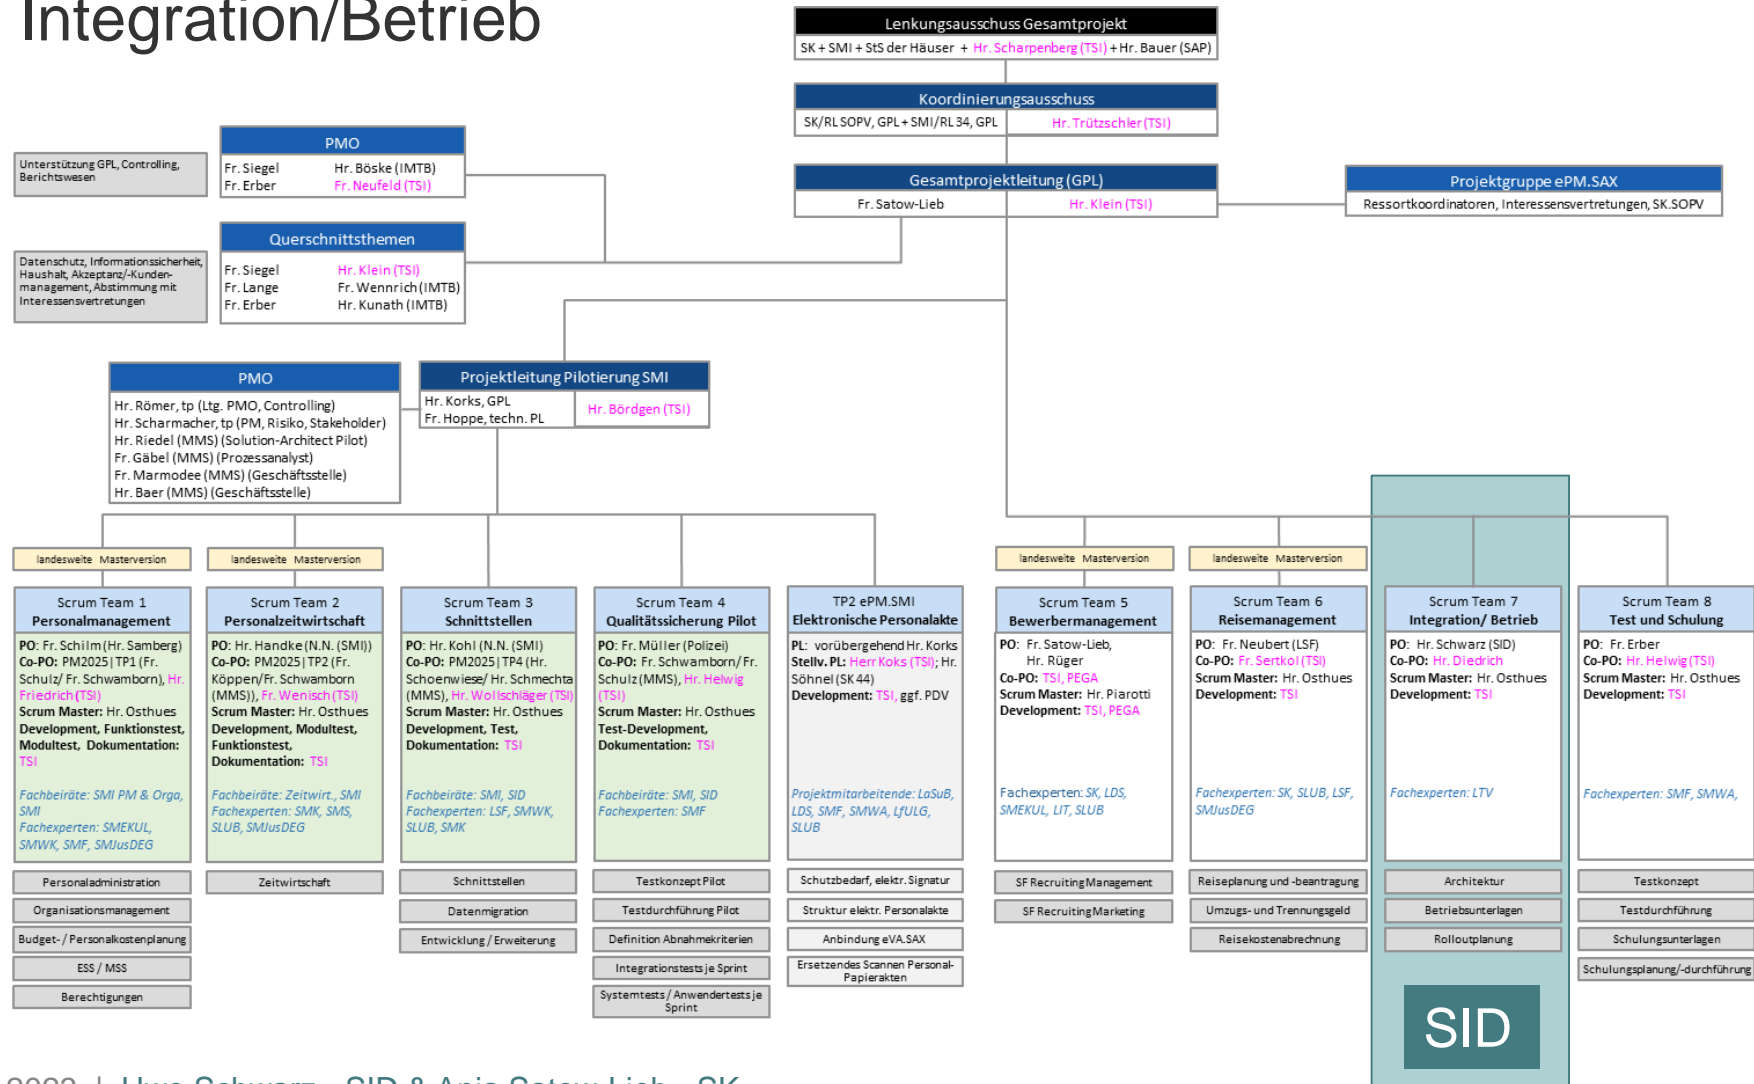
Integration/Betrieb

Lenkungsausschuss Gesamtprojekt
SK + SMI + StS der Häuser + Hr. Scharpenberg (TSI) + Hr. Bauer (SAP)

Koordinierungsausschuss
SK/RL SOPV, GPL + SMI/RL 34, GPL | Hr. Trützschler (TSI)

Unterstützung GPL, Controlling, Berichtswesen

PMO
Fr. Siegel | Hr. Böske (IMTB)
Fr. Erber | Fr. Neufeld (TSI)

Gesamtprojektleitung (GPL)
Fr. Satow-Lieb | Hr. Klein (TSI)

Projektgruppe ePM.SAX
Ressortkoordinatoren, Interessensvertretungen, SK.SOPV

Datenschutz, Informationssicherheit, Haushalt, Akzeptanz/-Kundenmanagement, Abstimmung mit Interessensvertretungen

Querschnittsthemen
Fr. Siegel | Hr. Klein (TSI)
Fr. Lange | Fr. Wennrich (IMTB)
Fr. Erber | Hr. Kunath (IMTB)

PMO
Hr. Römer, tp (Ltg. PMO, Controlling)
Hr. Scharmacher, tp (PM, Risiko, Stakeholder)
Hr. Riedel (MMS) (Solution-Architect Pilot)
Fr. Gäbel (MMS) (Prozessanalyst)
Fr. Marmodee (MMS) (Geschäftsstelle)
Hr. Baer (MMS) (Geschäftsstelle)

Projektleitung Pilotierung SMI
Hr. Korks, GPL
Fr. Hoppe, techn. PL
Hr. Bördgen (TSI)

landesweite Masterversion
landesweite Masterversion
landesweite Masterversion
landesweite Masterversion

Scrum Team 1
Personalmanagement
PO: Fr. Schilm (Hr. Samberg)
Co-PO: PM2025 | TP1 (Fr. Schulz/ Fr. Schwamborn), Hr. Friedrich (TSI)
Scrum Master: Hr. Osthues
Development, Funktionstest, Modultest, Dokumentation: TSI
Fachbeiräte: SMI PM & Orga, SMI
Fachexperten: SMEKUL, SMWK, SMF, SMJusDEG

Scrum Team 2
Personalzeitwirtschaft
PO: Hr. Handke (N.N. (SMI))
Co-PO: PM2025 | TP2 (Fr. Köppen/Fr. Schwamborn (MMS)), Fr. Wenisch (TSI)
Scrum Master: Hr. Osthues
Development, Modultest, Funktionstest, Dokumentation: TSI
Fachbeiräte: Zeitwirt., SMI
Fachexperten: SMK, SMS, SLUB, SMJusDEG

Scrum Team 3
Schnittstellen
PO: Fr. Kohl (N.N. (SMI)
Co-PO: PM2025 | TP4 (Hr. Schoenwiese/ Hr. Schmechta (MMS), Hr. Wollschläger (TSI)
Scrum Master: Hr. Osthues
Development, Test, Dokumentation: TSI
Fachbeiräte: SMI, SID
Fachexperten: LSF, SMWK, SLUB, SMK

Scrum Team 4
Qualitätssicherung Pilot
PO: Fr. Müller (Polizei)
Co-PO: Fr. Schwamborn/ Fr. Schulz (MMS), Hr. Helwig (TSI)
Scrum Master: Hr. Osthues
Test-Development, Dokumentation: TSI
Fachbeiräte: SMI, SID
Fachexperten: SMF

TP2 ePM.SMI
Elektronische Personalakte
PL: vorübergehend Hr. Korks
Stellv. PL: Herr Koks (TSI); Hr. Söhnel (SK 44)
Development: TSI, ggf. PDV
Projektmitarbeitende: LaSuB, LDS, SMF, SMWA, LfULG, SLUB

Scrum Team 5
Bewerbermanagement
PO: Fr. Satow-Lieb, Hr. Rüger
Co-PO: TSI, PEGA
Scrum Master: Hr. Piarotti
Development: TSI, PEGA
Fachexperten: SK, LDS, SMEKUL, LIT, SLUB

Scrum Team 6
Reisemanagement
PO: Fr. Neubert (LSF)
Co-PO: Fr. Sertkol (TSI)
Scrum Master: Hr. Osthues
Development: TSI
Fachexperten: SK, SLUB, LSF, SMJusDEG

Scrum Team 7
Integration/ Betrieb
PO: Hr. Schwarz (SID)
Co-PO: Hr. Diedrich
Scrum Master: Hr. Osthues
Development: TSI
Fachexperten: LTV

Scrum Team 8
Test und Schulung
PO: Fr. Erber
Co-PO: Hr. Helwig (TSI)
Scrum Master: Hr. Osthues
Development: TSI
Fachexperten: SMF, SMWA,

Personaladministration
Organisationsmanagement
Budget-/ Personalkostenplanung
ESS / MSS
Berechtigungen

Zeitwirtschaft

Schnittstellen
Datenmigration
Entwicklung / Erweiterung

Testkonzept Pilot
Testdurchführung Pilot
Definition Abnahmekriterien
Integrationstests je Sprint
Systemtests / Anwendertests je Sprint

Schutzbedarf, elektr. Signatur
Struktur elektr. Personalakte
Anbindung eVA.SAX
Ersetzendes Scannen Personal-Papierakten

SF Recruiting Management
SF Recruiting Marketing

Reiseplanung und -beantragung
Umzugs- und Trennungsgeld
Reisekostenabrechnung

Architektur
Betriebsunterlagen
Rolloutplanung

Testkonzept
Testdurchführung
Schulungsunterlagen
Schulungsplanung/-durchführung

SID

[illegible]